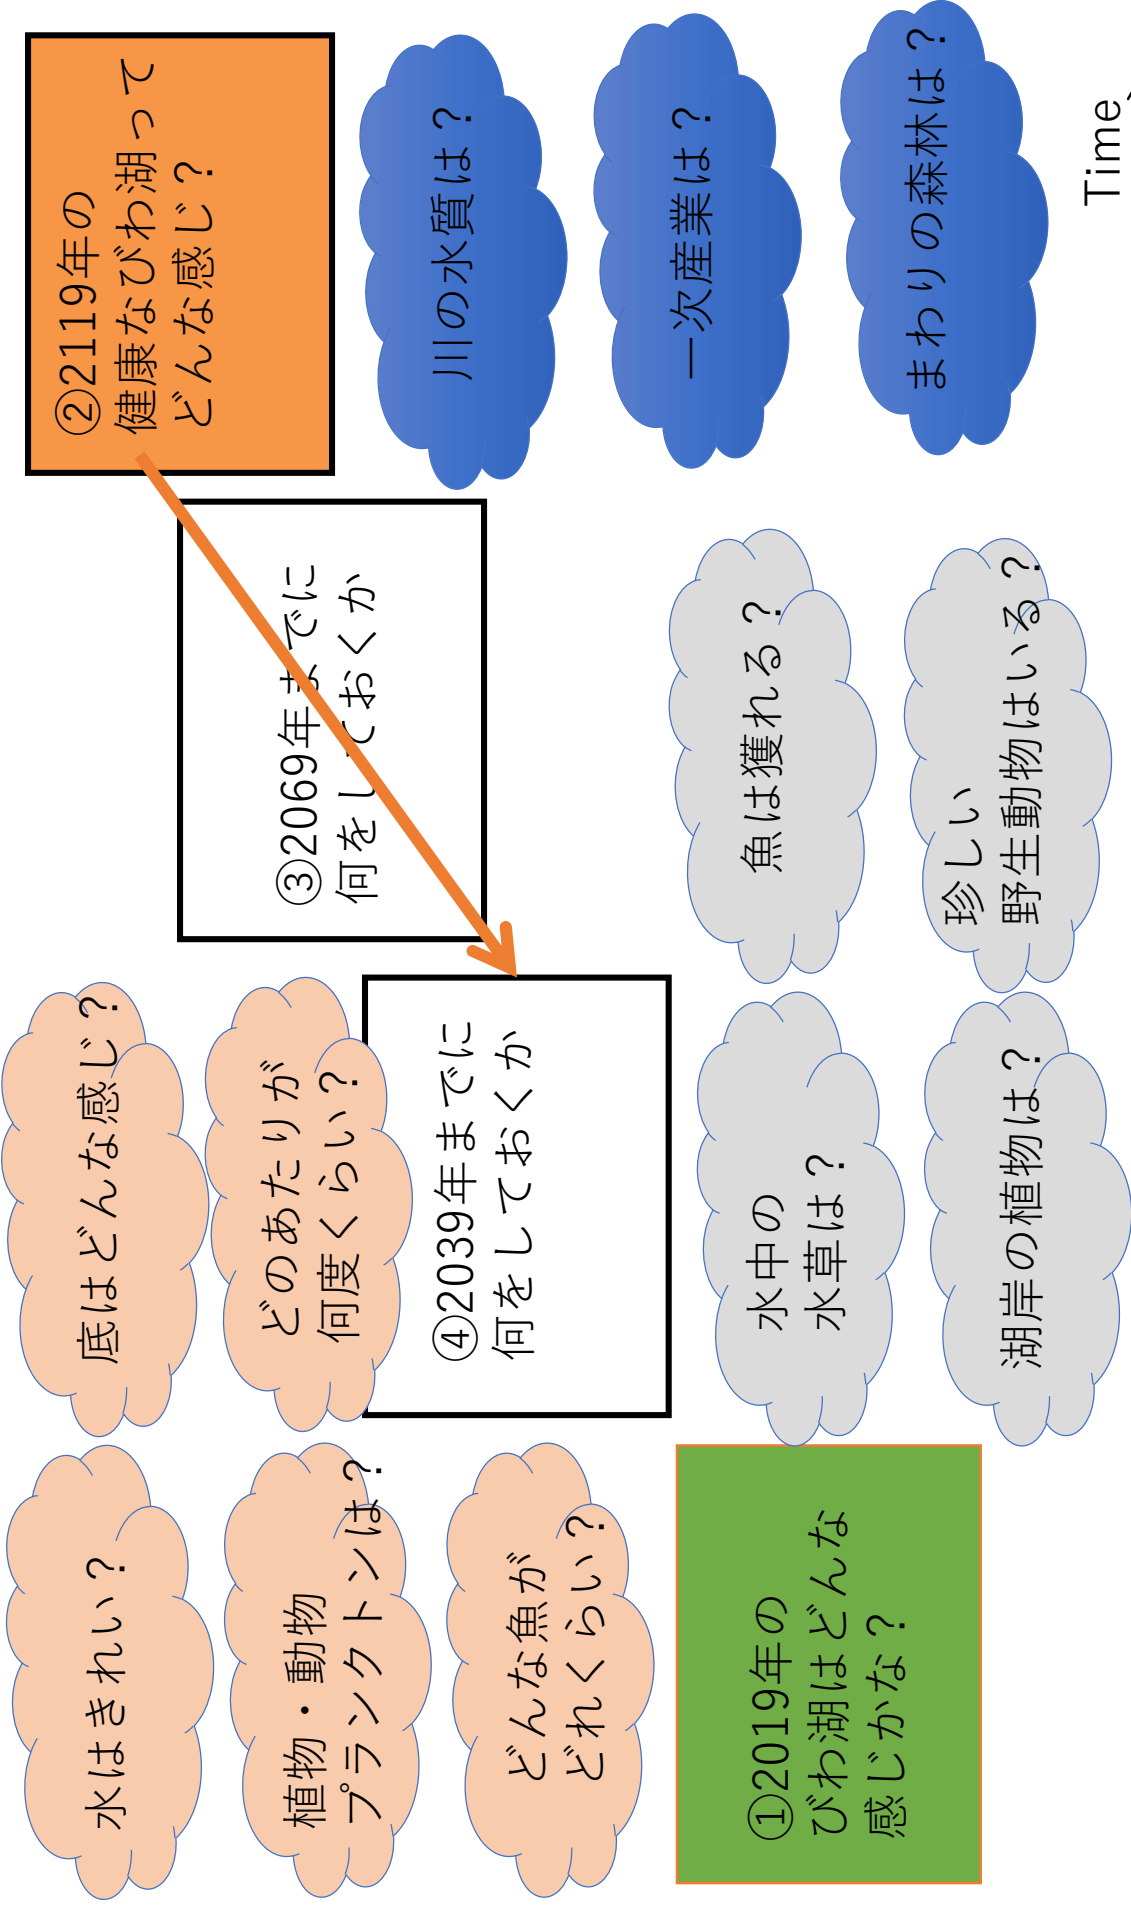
②2119年の
健康なびわ湖って
どんな感じ？

川の水質は？

一次産業は？

まわりの森林は？

Time

③2069年までに
何をしておくか

魚は獲れる？

珍しい
野生動物はいる？

底はどんな感じ？

どのあたりが
何度くらい？

④2039年までに
何をしておくか

水中の
水草は？

湖岸の植物は？

水はきれい？

植物・動物
プランクトンは？

どんな魚が
どれくらい？

①2019年の
びわ湖はどんな
感じかな？